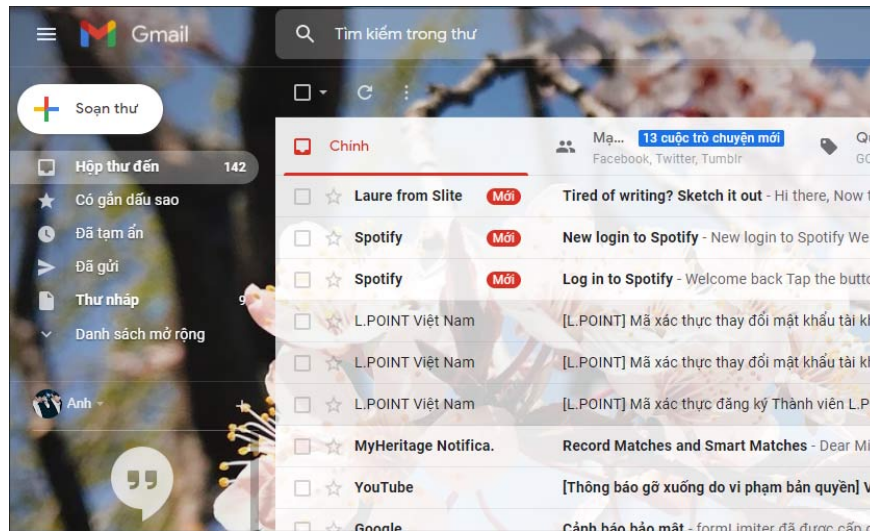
Gmail

Tìm kiếm trong thư

Soạn thư

Hộp thư đến 142

Có gắn dấu sao

Đã tạm ẩn

Đã gửi

Thư nháp 9

Danh sách mở rộng

Anh

Chính

Mạ... 13 cuộc trò chuyện mới
Facebook, Twitter, Tumblr

Q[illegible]
GC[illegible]

Laure from Slite Mới Tired of writing? Sketch it out - Hi there, Now t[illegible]

Spotify Mới New login to Spotify - New login to Spotify We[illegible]

Spotify Mới Log in to Spotify - Welcome back Tap the butto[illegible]

L.POINT Việt Nam [L.POINT] Mã xác thực thay đổi mật khẩu tài k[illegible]

L.POINT Việt Nam [L.POINT] Mã xác thực thay đổi mật khẩu tài k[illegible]

L.POINT Việt Nam [L.POINT] Mã xác thực đăng ký Thành viên L.P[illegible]

MyHeritage Notifica. Record Matches and Smart Matches - Dear Mi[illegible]

YouTube [Thông báo gỡ xuống do vi phạm bản quyền] V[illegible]

Google Cảnh báo bảo mật - formLimiter đã được cấp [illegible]